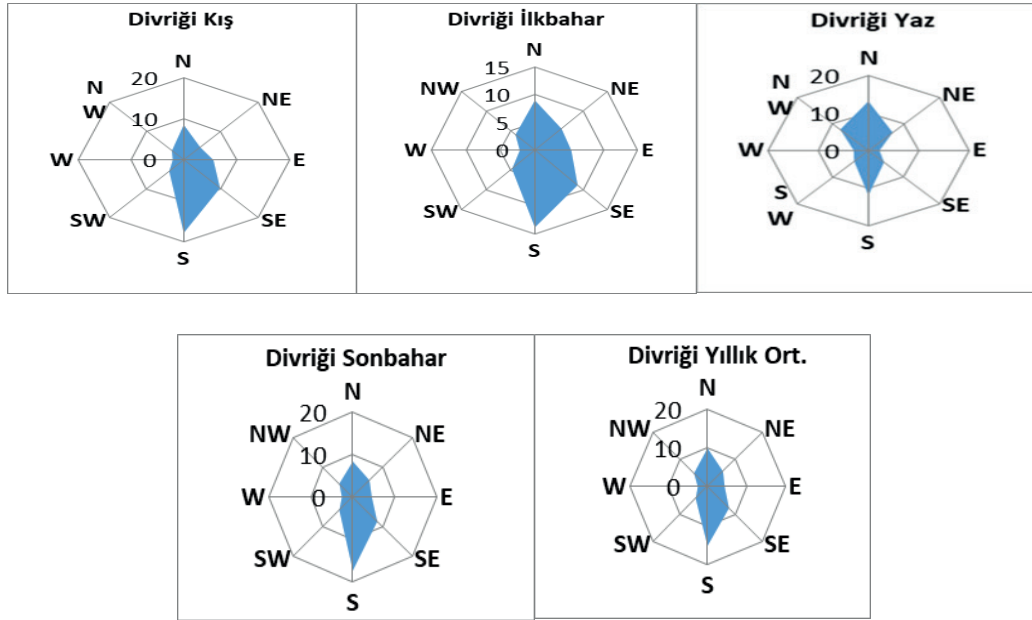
Divriği Kış
N
20
NE
N
W
10
W
0
E
SW
SE
S

Divriği İlkbahar
N
15
NW
NE
10
5
W
0
E
SW
SE
S

Divriği Yaz
N
N
20
NE
W
10
W
0
E
S
W
SE
S

Divriği Sonbahar
N
20
NW
NE
10
W
0
E
SW
SE
S

Divriği Yıllık Ort.
N
20
NW
NE
10
W
0
E
SW
SE
S